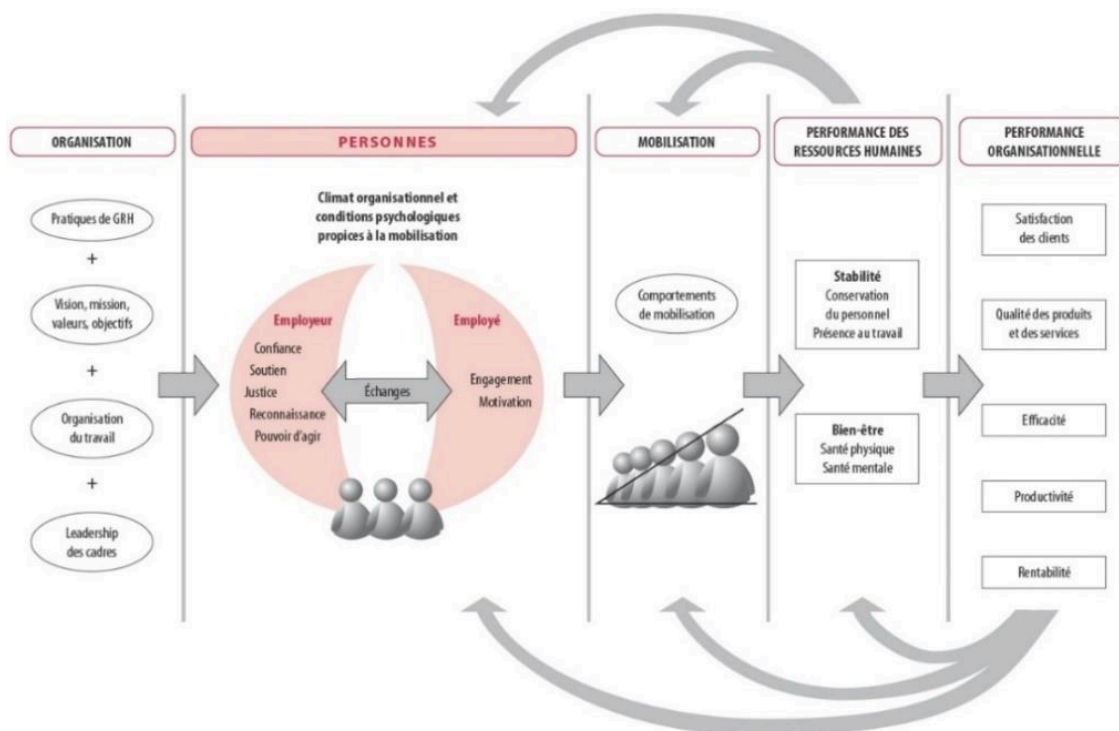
ORGANISATION

PERSONNES

MOBILISATION

PERFORMANCE DES RESSOURCES HUMAINES

PERFORMANCE ORGANISATIONNELLE

Pratiques de GRH
+
Vision, mission, valeurs, objectifs
+
Organisation du travail
+
Leadership des cadres

Climat organisationnel et conditions psychologiques propices à la mobilisation

Employeur
Confiance
Soutien
Justice
Reconnaissance
Pouvoir d'agir

Échanges

Employé
Engagement
Motivation

Comportements de mobilisation

Stabilité
Conservation du personnel
Présence au travail

Bien-être
Santé physique
Santé mentale

Satisfaction des clients

Qualité des produits et des services

Efficacité

Productivité

Rentabilité